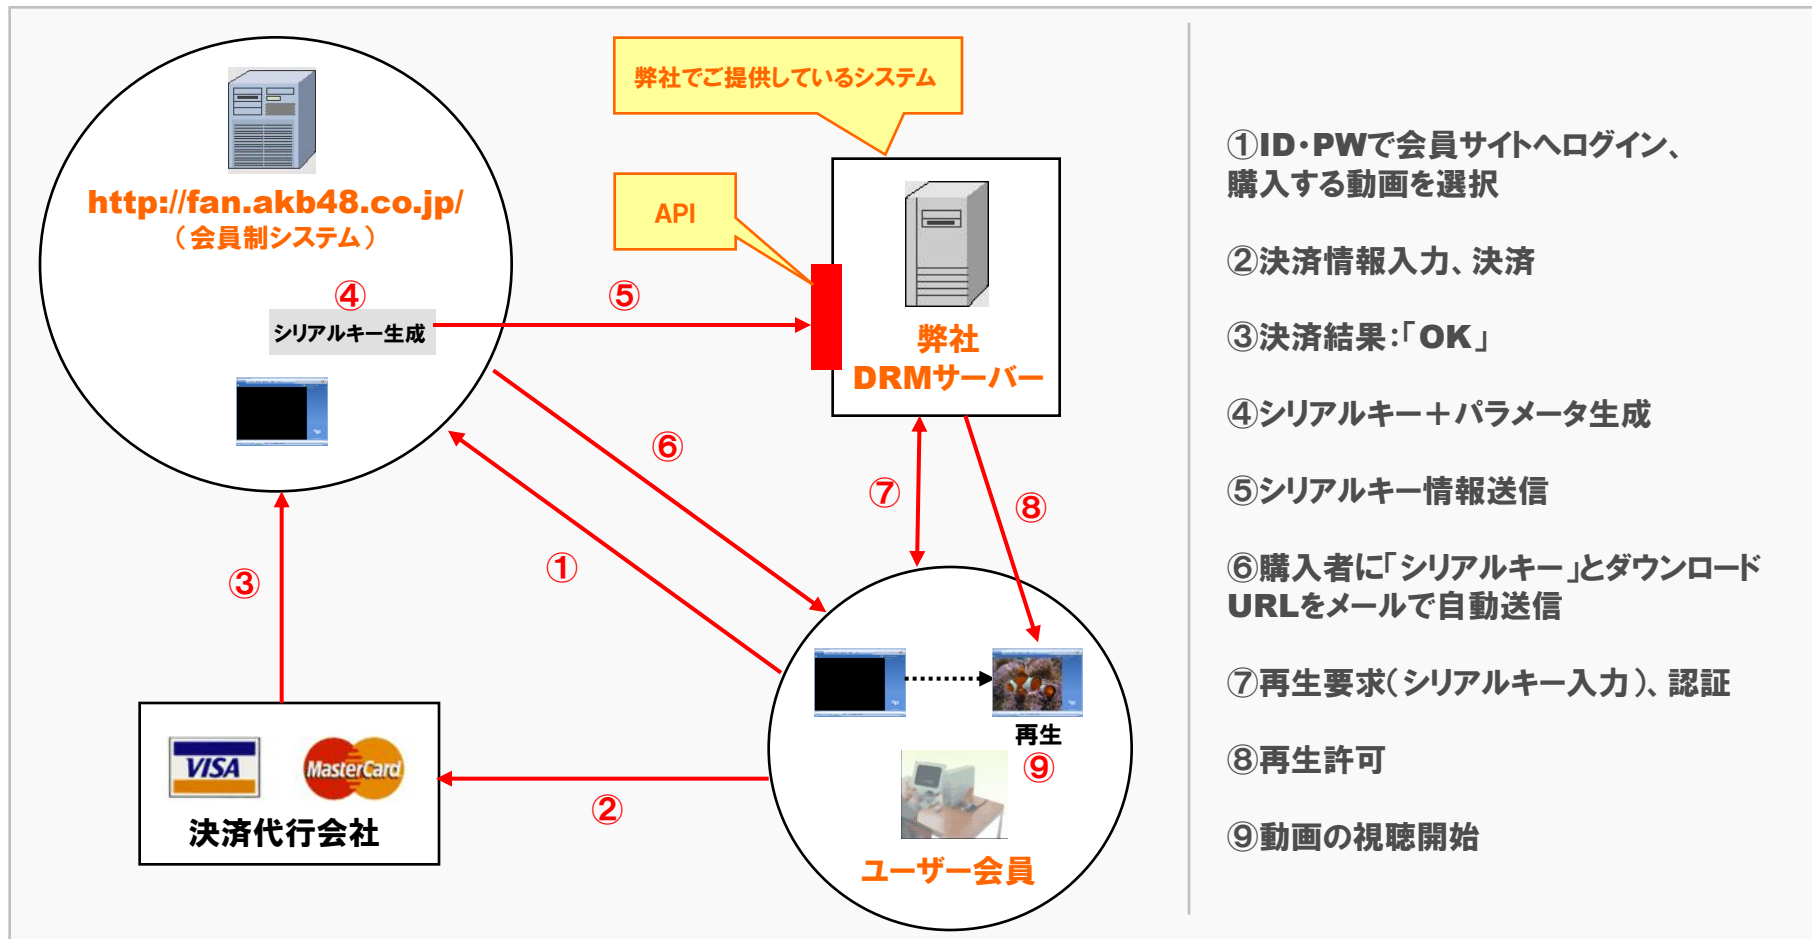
http://fan.akb48.co.jp/
（会員制システム）

④
シリアルキー生成

弊社でご提供しているシステム

API

⑤

弊社
DRMサーバー

⑥

⑦

⑧

③

①

VISA MasterCard
決済代行会社

②

再生
⑨

ユーザー会員

①ID･PWで会員サイトへログイン、購入する動画を選択

②決済情報入力、決済

③決済結果:「OK」

④シリアルキー＋パラメータ生成

⑤シリアルキー情報送信

⑥購入者に「シリアルキー」とダウンロードURLをメールで自動送信

⑦再生要求（シリアルキー入力）、認証

⑧再生許可

⑨動画の視聴開始